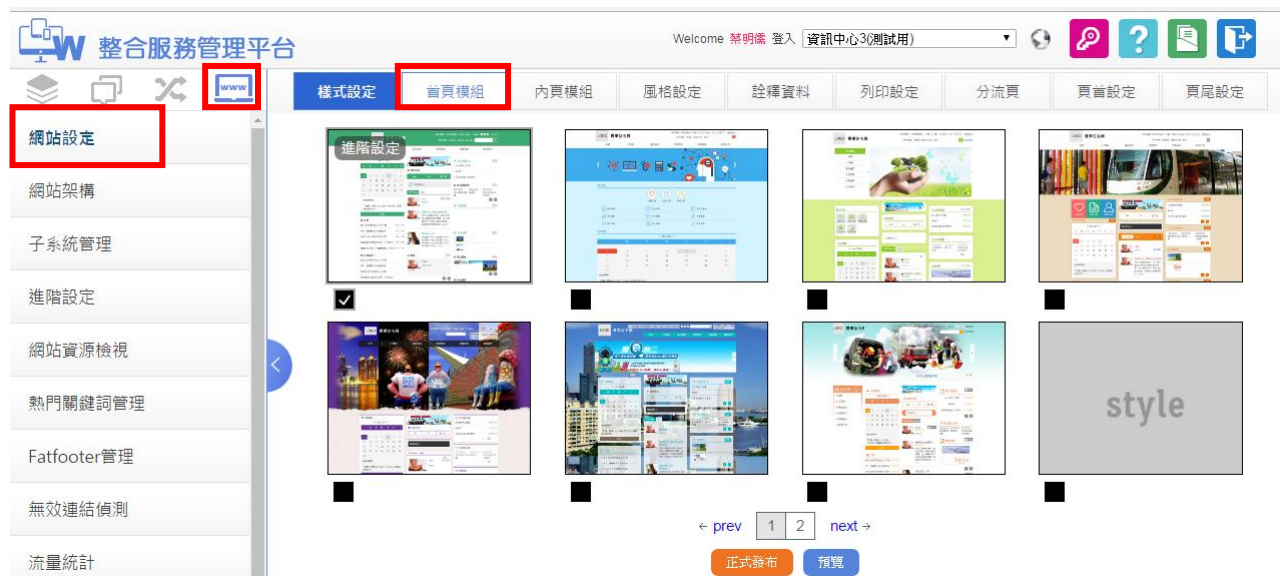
整合服務管理平台

Welcome 蔡明儒 登入 資訊中心3(測試用)

www

網站設定

網站架構

子系統管理

進階設定

網站資源檢視

熱門關鍵詞管理

Fatfooter管理

無效連結偵測

流量統計

樣式設定 首頁模組 內頁模組 風格設定 詮釋資料 列印設定 分流頁 頁首設定 頁尾設定

進階設定

style

← prev 1 2 next →

正式發布 預覽